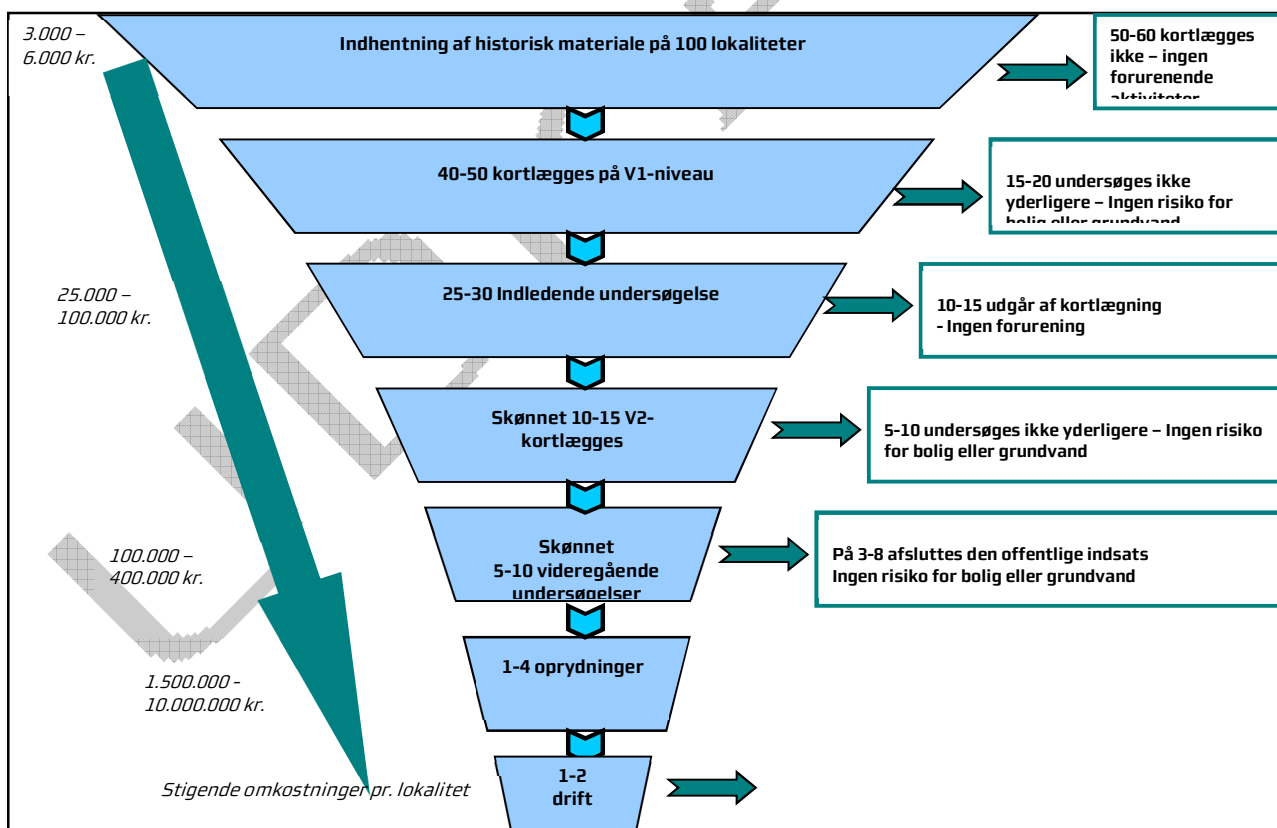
3.000 – 6.000 kr.

Indhentning af historisk materiale på 100 lokaliteter

50-60 kortlægges ikke – ingen forurenende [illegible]

40-50 kortlægges på V1-niveau

15-20 undersøges ikke yderligere – Ingen risiko for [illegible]

25.000 – 100.000 kr.

25-30 Indledende undersøgelse

10-15 udgår af kortlægning - Ingen forurening

Skønnet 10-15 V2-kortlægges

5-10 undersøges ikke yderligere – Ingen risiko for bolig eller grundvand

100.000 – 400.000 kr.

Skønnet 5-10 videregående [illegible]

På 3-8 afsluttes den offentlige indsats Ingen risiko for bolig eller grundvand

1.500.000 - 10.000.000 kr.

1-4 oprydninger

Stigende omkostninger pr. lokalitet

1-2 drift